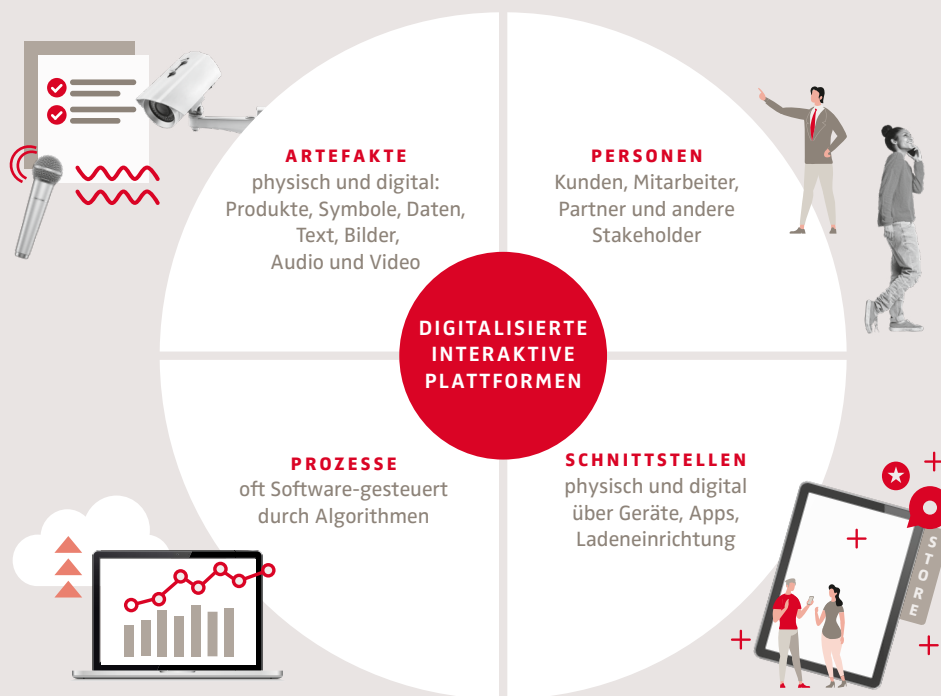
ARTEFAKTE
physisch und digital: Produkte, Symbole, Daten, Text, Bilder, Audio und Video

PERSONEN
Kunden, Mitarbeiter, Partner und andere Stakeholder

DIGITALISIERTE INTERAKTIVE PLATTFORMEN

PROZESSE
oft Software-gesteuert durch Algorithmen

SCHNITTSTELLEN
physisch und digital über Geräte, Apps, Ladeneinrichtung

STORE